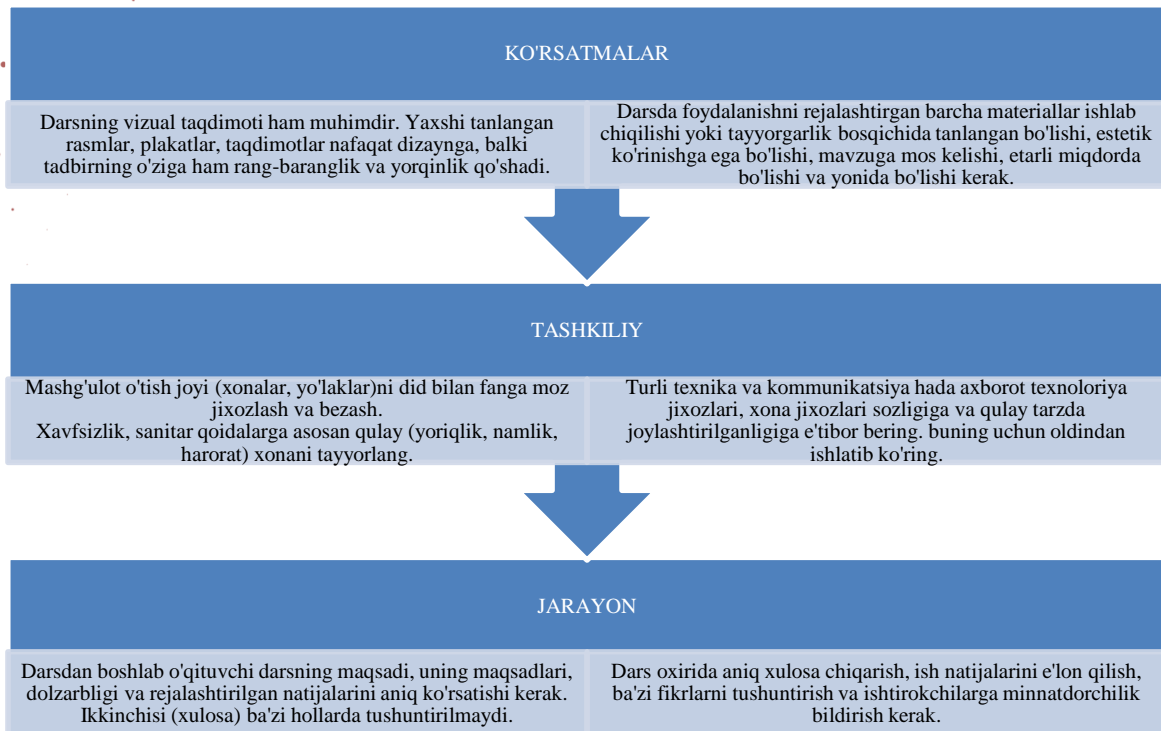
KO'RSATMALAR

Darsning vizual taqdimoti ham muhimdir. Yaxshi tanlangan rasmlar, plakatlar, taqdimotlar nafaqat dizaynga, balki tadbirning o'ziga ham rang-baranglik va yorqinlik qo'shadi.

Darsda foydalanishni rejalashtirgan barcha materiallar ishlab chiqilishi yoki tayyorgarlik bosqichida tanlangan bo'lishi, estetik ko'rinishga ega bo'lishi, mavzuga mos kelishi, etarli miqdorda bo'lishi va yonida bo'lishi kerak.

TASHKILIY

Mashg'ulot o'tish joyi (xonalar, yo'laklar)ni did bilan fanga moz jixozlash va bezash.
Xavfsizlik, sanitar qoidalarga asosan qulay (yoriqlik, namlik, harorat) xonani tayyorlang.

Turli texnika va kommunikatsiya hada axborot texnoloriya jixozlari, xona jixozlari sozligiga va qulay tarzda joylashtirilganligiga e'tibor bering. buning uchun oldindan ishlatib ko'ring.

JARAYON

Darsdan boshlab o'qituvchi darsning maqsadi, uning maqsadlari, dolzarbligi va rejalashtirilgan natijalarini aniq ko'rsatishi kerak. Ikkinchisi (xulosa) ba'zi hollarda tushuntirilmaydi.

Dars oxirida aniq xulosa chiqarish, ish natijalarini e'lon qilish, ba'zi fikrlarni tushuntirish va ishtirokchilarga minnatdorchilik bildirish kerak.